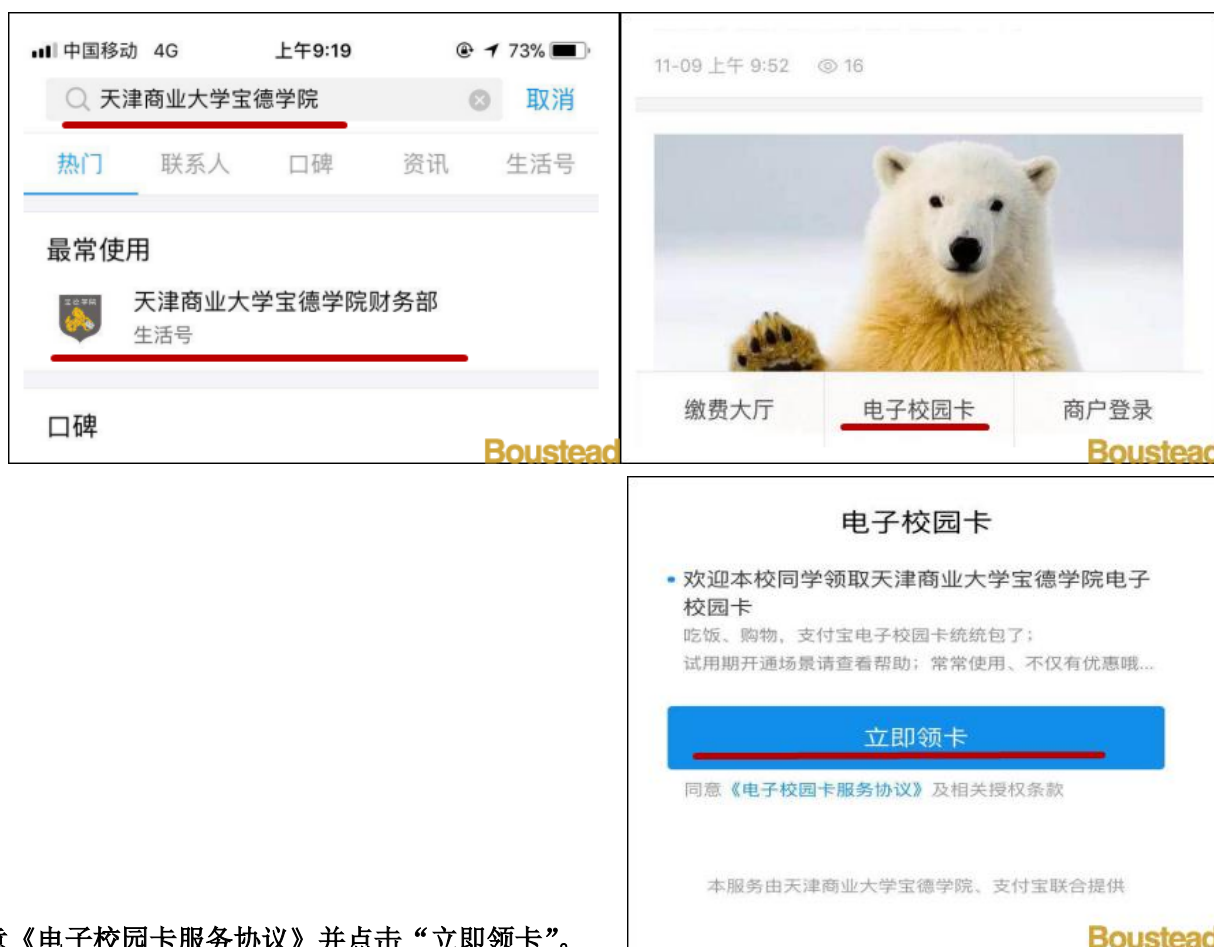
中国移动 4G 上午9:19 73%

天津商业大学宝德学院 取消

热门 联系人 口碑 资讯 生活号

最常用

天津商业大学宝德学院财务部

生活号

口碑

Boustead

11-09 上午 9:52 16

缴费大厅 电子校园卡 商户登录

Boustead

电子校园卡

• 欢迎本校同学领取天津商业大学宝德学院电子校园卡

吃饭、购物，支付宝电子校园卡统统包了；

试用期开通场景请查看帮助；常常使用、不仅有优惠哦...

立即领卡

同意《电子校园卡服务协议》及相关授权条款

本服务由天津商业大学宝德学院、支付宝联合提供

Boustead

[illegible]意《电子校园卡服务协议》并点击“立即领卡”。